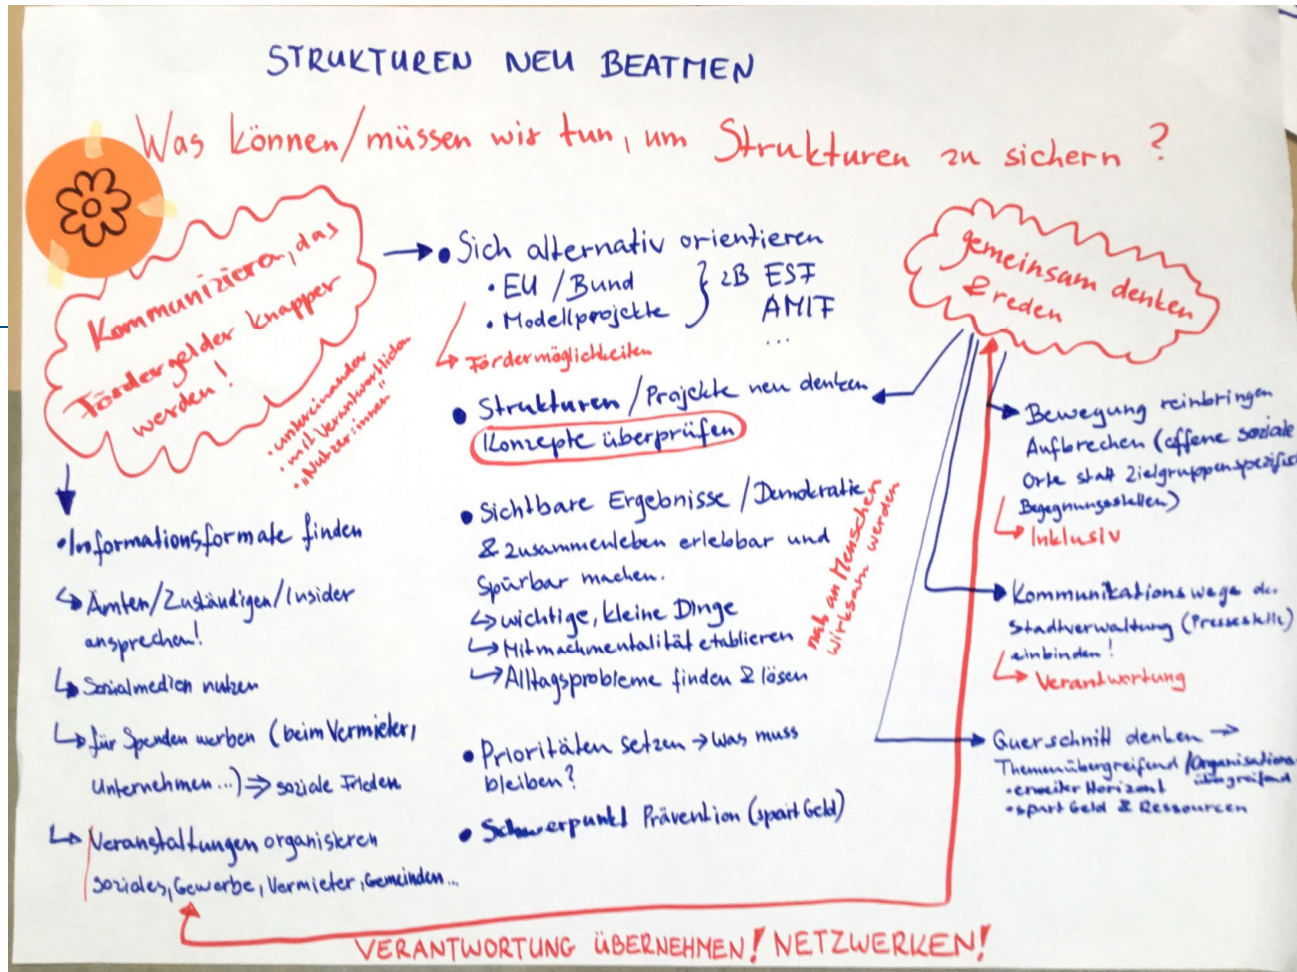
STRUKTUREN NEU BEATMEN

Was können/müssen wir tun, um Strukturen zu sichern?

Kommunizieren, das Fördergelder knapper werden!

• untereinander
• mit Verantwortlichen
• "Nutzer:innen"

• Informationsformate finden
↳ Ämtern/Zuständigen/Insider ansprechen!
↳ Sozialmedien nutzen
↳ für Spenden werben (beim Vermieter, Unternehmen...) ⇒ soziale Frieden
↳ Veranstaltungen organisieren
soziales, Gewerbe, Vermieter, Gemeinden...

• Sich alternativ orientieren
• EU / Bund
• Modellprojekte
zB ESF AMIF ...
↳ Fördermöglichkeiten

• Strukturen / Projekte neu denken
Konzepte überprüfen

• Sichtbare Ergebnisse / Demokratie & zusammenleben erlebbar und spürbar machen.
↳ wichtige, kleine Dinge
↳ Mitmachmentalität etablieren
↳ Alltagsprobleme finden & lösen

nah am Menschen wirksam werden

• Prioritäten setzen → Was muss bleiben?
• Schwerpunkt Prävention (spart Geld)

Gemeinsam denken & reden

→ Bewegung reinbringen
Aufbrechen (offene soziale Orte statt Zielgruppenspezifische Begegnungsstellen)
↳ Inklusiv

→ Kommunikationswege der Stadtverwaltung (Pressestelle) einbinden!
↳ Verantwortung

→ Querschnitt denken →
Themenübergreifend / Organisationsübergreifend
• erweiter Horizont
• spart Geld & Ressourcen

VERANTWORTUNG ÜBERNEHMEN! NETZWERKEN!